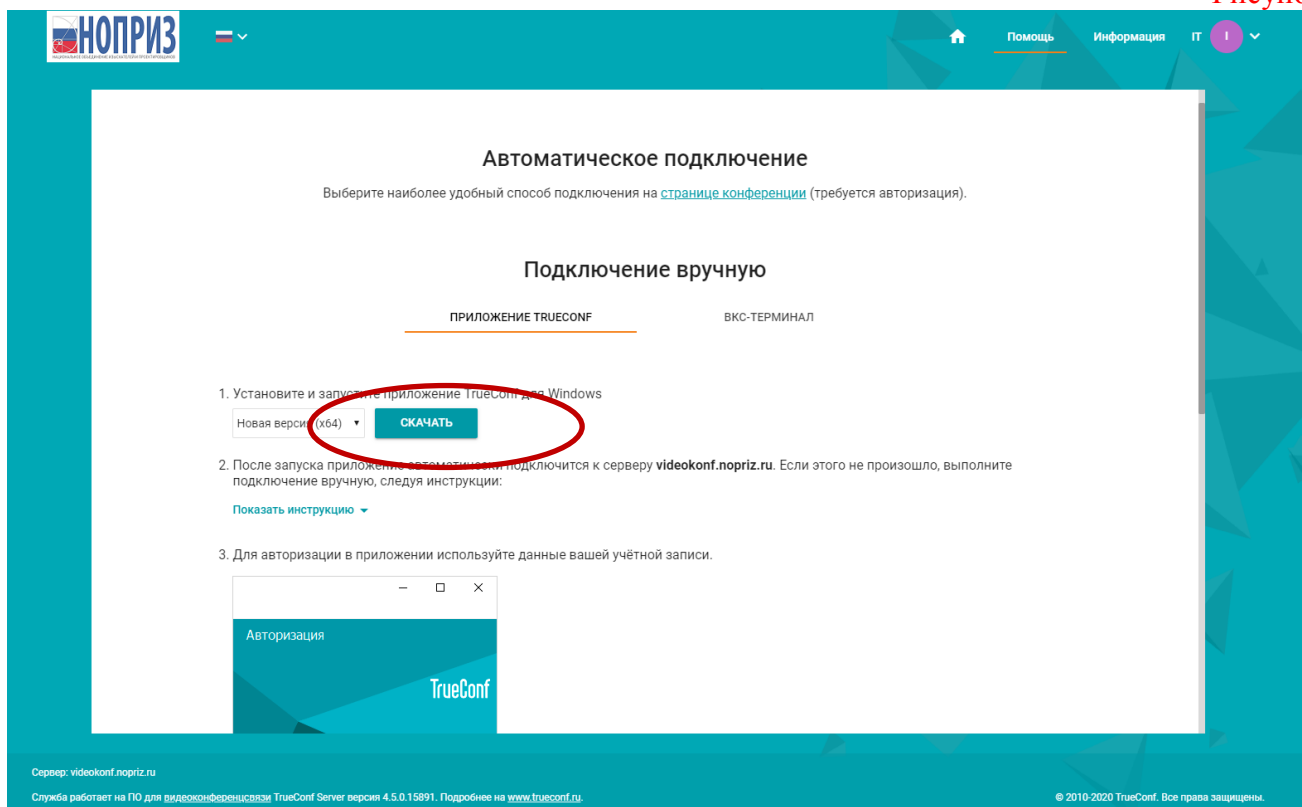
Рисуно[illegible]

НОПРИЗ
НАЦИОНАЛЬНОЕ ОБЪЕДИНЕНИЕ ИЗЫСКАТЕЛЕЙ И ПРОЕКТИРОВЩИКОВ

Помощь Информация IT I

Автоматическое подключение

Выберите наиболее удобный способ подключения на странице конференции (требуется авторизация).

Подключение вручную

ПРИЛОЖЕНИЕ TRUECONF ВКС-ТЕРМИНАЛ

1. Установите и запу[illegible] приложение TrueConf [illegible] Windows

Новая верси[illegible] (x64) ▾ СКАЧАТЬ

2. После запуска приложен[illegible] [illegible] подключится к серверу videokonf.nopriz.ru. Если этого не произошло, выполните подключение вручную, следуя инструкции:

Показать инструкцию

3. Для авторизации в приложении используйте данные вашей учётной записи.

Авторизация

TrueConf

Сервер: videokonf.nopriz.ru

Служба работает на ПО для видеоконференцсвязи TrueConf Server версия 4.5.0.15891. Подробнее на www.trueconf.ru.

© 2010-2020 TrueConf. Все права защищены.